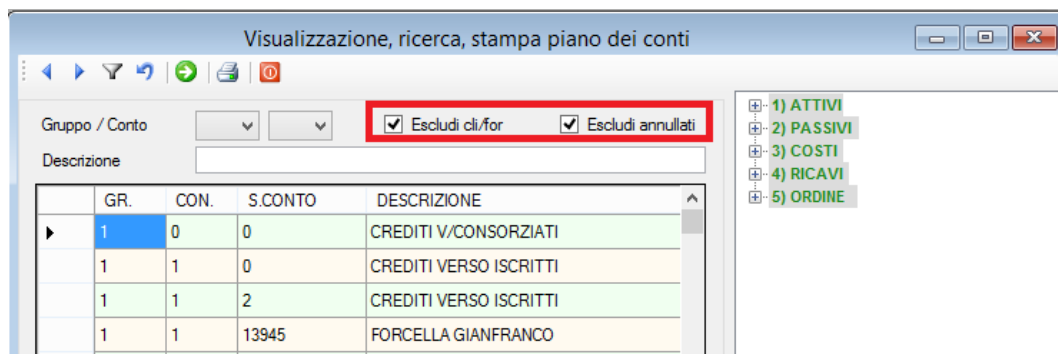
Visualizzazione, ricerca, stampa piano dei conti

Gruppo / Conto

Escludi cli/for

Escludi annullati

Descrizione

| | GR. | CON. | S.CONTO | DESCRIZIONE |
|---|---|---|---|---|
| ▶ | 1 | 0 | 0 | CREDITI V/CONSORZIATI |
| | 1 | 1 | 0 | CREDITI VERSO ISCRITTI |
| | 1 | 1 | 2 | CREDITI VERSO ISCRITTI |
| | 1 | 1 | 13945 | FORCELLA GIANFRANCO |

1) ATTIVI
2) PASSIVI
3) COSTI
4) RICAVI
5) ORDINE